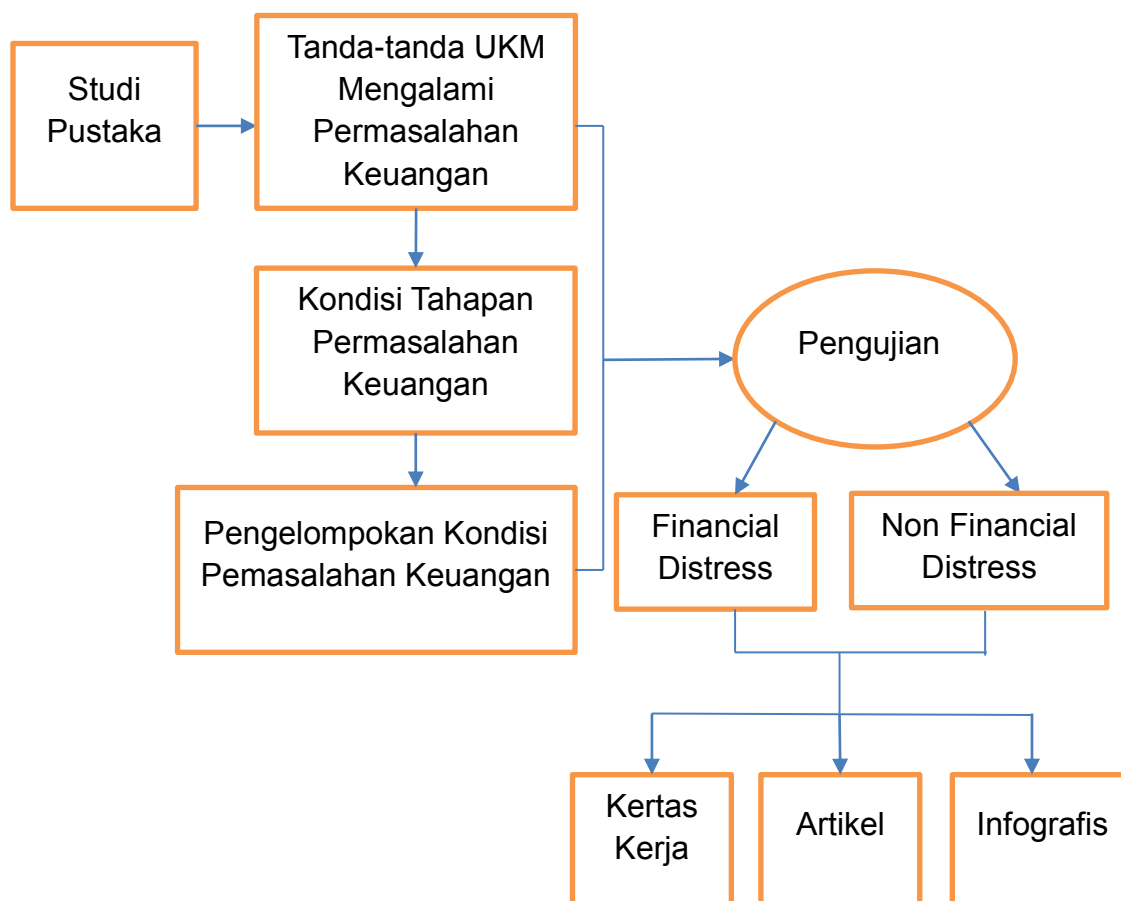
Studi Pustaka

Tanda-tanda UKM Mengalami Permasalahan Keuangan

Kondisi Tahapan Permasalahan Keuangan

Pengelompokan Kondisi Pemasalahan Keuangan

Pengujian

Financial Distress

Non Financial Distress

Kertas Kerja

Artikel

Infografis